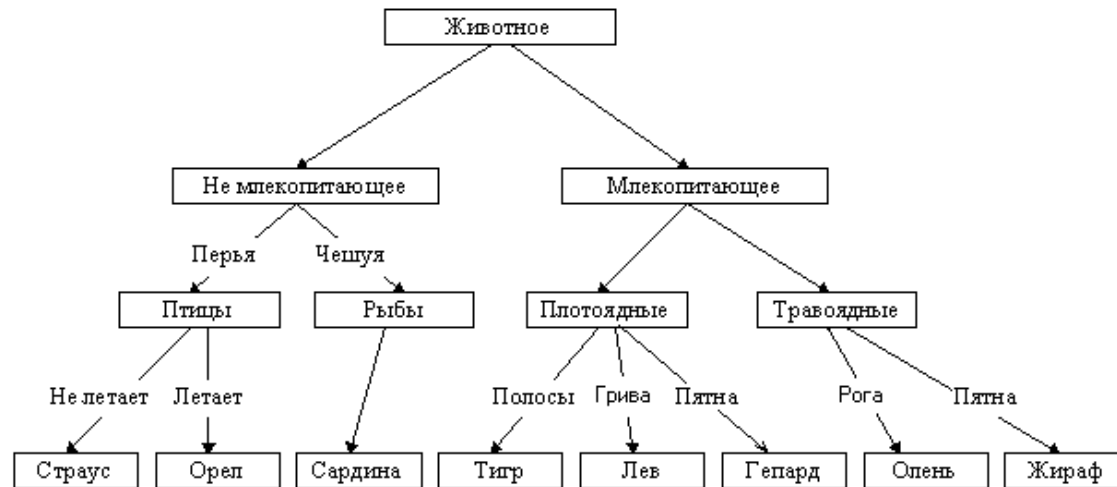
Животное

Не млекопитающее

Млекопитающее

Перья

Чешуя

Птицы

Рыбы

Плотоядные

Травоядные

Не летает

Летает

Полосы

Грива

Пятна

Рога

Пятна

Страус

Орел

Сардина

Тигр

Лев

Гепард

Олень

Жираф